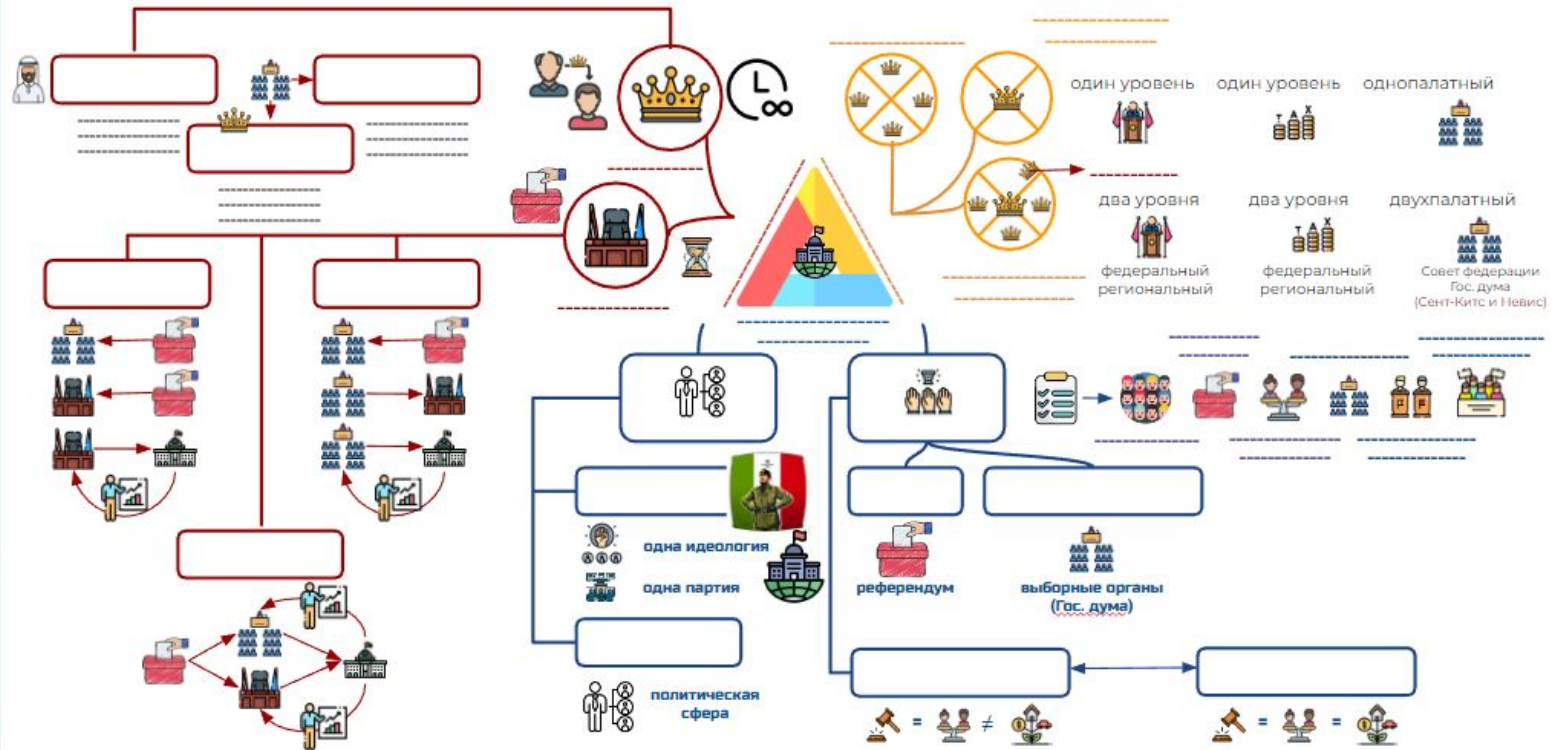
один уровень
один уровень
однопалатный

два уровня
федеральный
региональный

два уровня
федеральный
региональный

двухпалатный
Совет федерации
Гос. дума
(Сент-Китс и Невис)

одна идеология
одна партия

политическая сфера

референдум

выборные органы (Гос. дума)

$=$ $\neq$

$=$ $=$